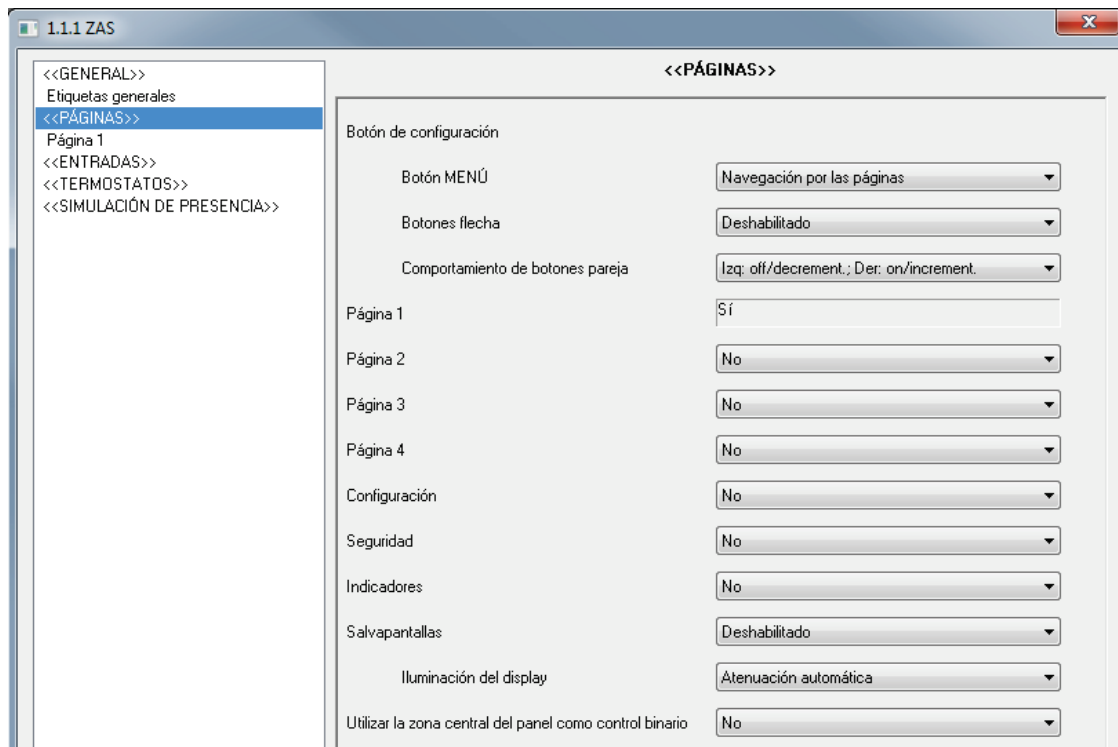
1.1.1 ZAS

<<GENERAL>>
Etiquetas generales
<<PÁGINAS>>
Página 1
<<ENTRADAS>>
<<TERMOSTATOS>>
<<SIMULACIÓN DE PRESENCIA>>

<<PÁGINAS>>

Botón de configuración

| | |
|---|---|
| Botón MENÚ | Navegación por las páginas |
| Botones flecha | Deshabilitado |
| Comportamiento de botones pareja | Izq: off/decrement.; Der: on/increment. |
| Página 1 | Sí |
| Página 2 | No |
| Página 3 | No |
| Página 4 | No |
| Configuración | No |
| Seguridad | No |
| Indicadores | No |
| Salvapantallas | Deshabilitado |
| Iluminación del display | Atenuación automática |
| Utilizar la zona central del panel como control binario | No |